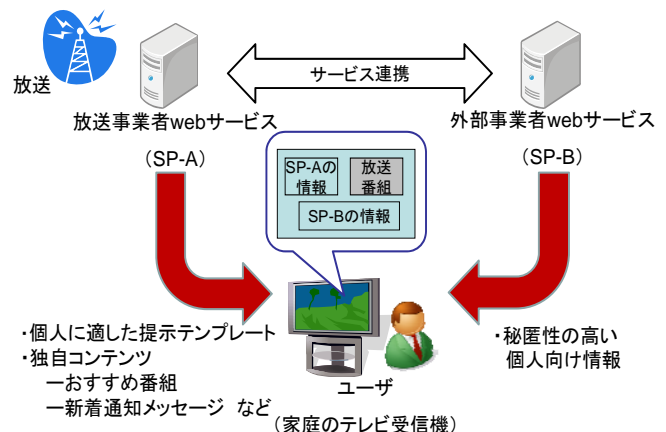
放送

サービス連携

放送事業者webサービス

外部事業者webサービス

（SP-A）

（SP-B）

SP-Aの情報

放送番組

SP-Bの情報

・個人に適した提示テンプレート
・独自コンテンツ
　ーおすすめ番組
　ー新着通知メッセージ　など

・秘匿性の高い
　個人向け情報

ユーザ
（家庭のテレビ受信機）